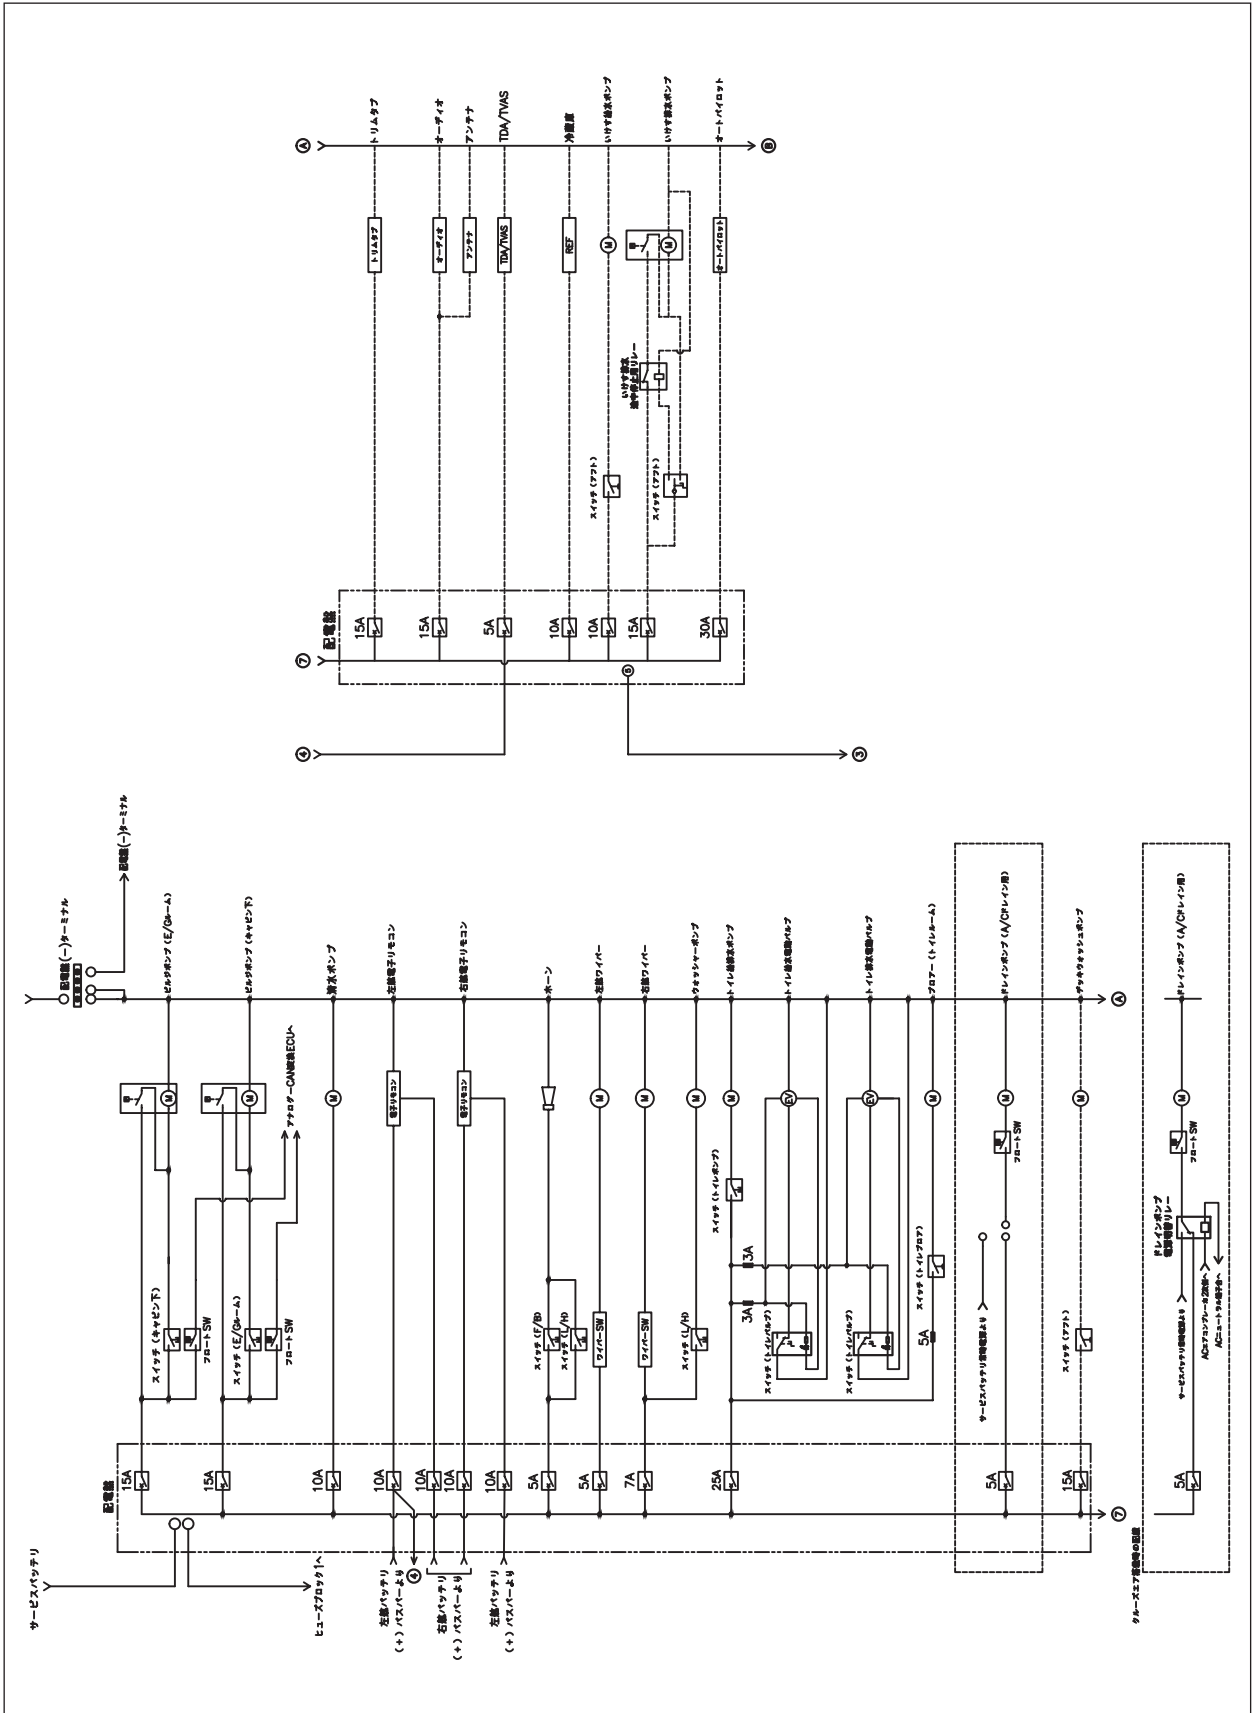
サービスバッテリ

ヒューズブロック1へ

左舷バッテリ（＋）バスバーより

右舷バッテリ（＋）バスバーより

左舷バッテリ（＋）バスバーより

配電盤

15A
15A
10A
10A
10A
10A
10A
5A
5A
7A
25A
5A
15A
5A

スイッチ（キャビン下）
フロートSW
スイッチ（E/Gルーム）
フロートSW
アナログ→CAN変換ECUへ

電子リモコン
電子リモコン

スイッチ（F/BD）
スイッチ（L/HD）
ワイパーSW
ワイパーSW
スイッチ（L/HD）
スイッチ（トイレポンプ）
3A
3A
スイッチ（トイレバルブ）
スイッチ（トイレバルブ）
スイッチ（トイレブロア）
5A

サービスバッテリ切替電源より
フロートSW
スイッチ（アフト）

クルーズエアコン装備の仕様
サービスバッテリ切替電源より
ACコンプレッサーの出力へ
ACユニットの出力へ
ドレインポンプ
駆動制御リレー
フロートSW

配電盤(－)ターミナル
配電盤(－)ターミナル

ビルジポンプ（E/Gルーム）
ビルジポンプ（キャビン下）
清水ポンプ
左舷電子リモコン
右舷電子リモコン
ホーン
左舷ワイパー
右舷ワイパー
ウォッシャーポンプ
トイレ海水ポンプ
トイレ海水電磁バルブ
トイレ清水電磁バルブ
ブロアー（トイレルーム）
ドレインポンプ（A/Cドレイン用）
デッキウォッシュポンプ
ドレインポンプ（A/Cドレイン用）

Ⓐ
⑦
④
③
Ⓑ

配電盤
15A
15A
5A
10A
10A
15A
30A

トリムタブ
オーディオ
アンテナ
TDA/TVAS
REF
オートパイロット

スイッチ（アフト）
スイッチ（アフト）
いけす排水
途中停止用リレー

トリムタブ
オーディオ
アンテナ
TDA/TVAS
冷蔵庫
いけす給水ポンプ
いけす排水ポンプ
オートパイロット